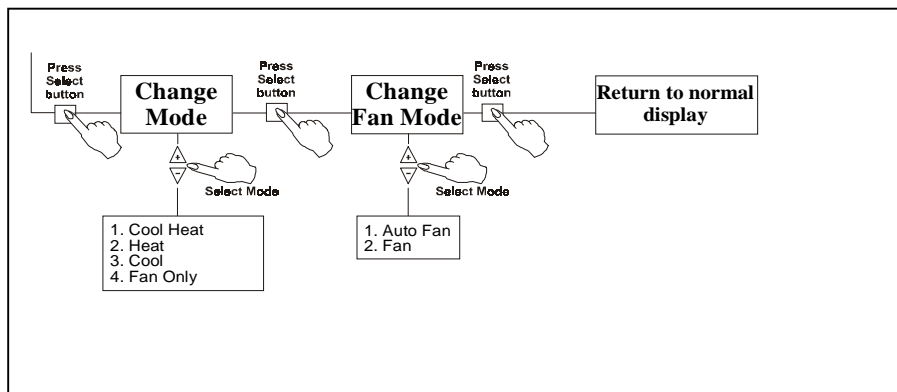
Press Select button

Change Mode

+
−

Select Mode

1. Cool Heat
2. Heat
3. Cool
4. Fan Only

Press Select button

Change Fan Mode

+
−

Select Mode

1. Auto Fan
2. Fan

Press Select button

Return to normal display